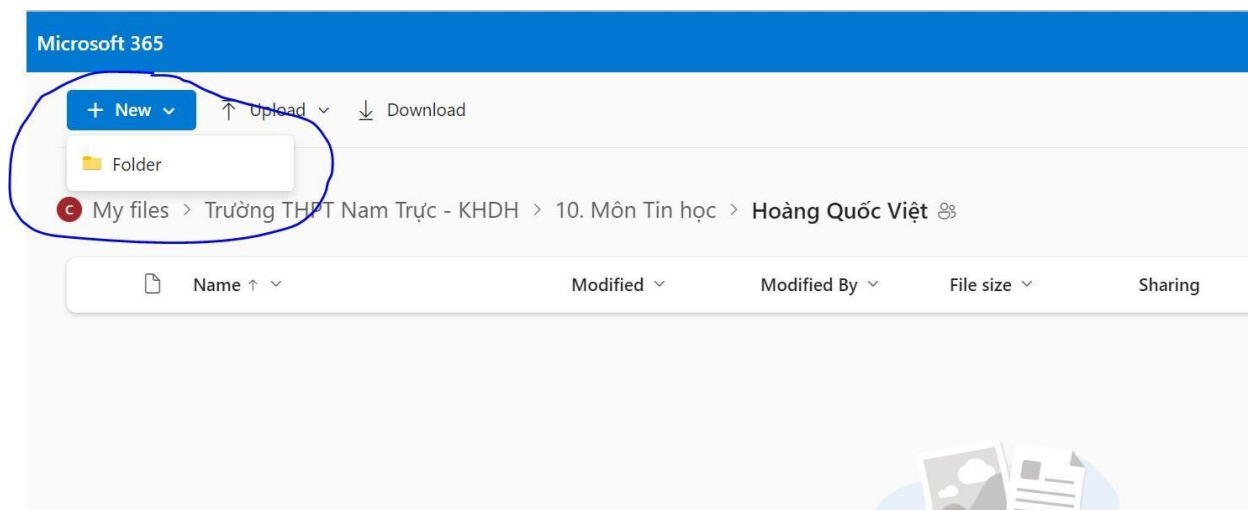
Microsoft 365

+ New ⌄ ↑ Upload ⌄ ↓ Download

Folder

C My files > Trường THPT Nam Trực - KHDH > 10. Môn Tin học > Hoàng Quốc Việt

| Name ↑ ⌄ | Modified ⌄ | Modified By ⌄ | File size ⌄ | Sharing |
|---|---|---|---|---|